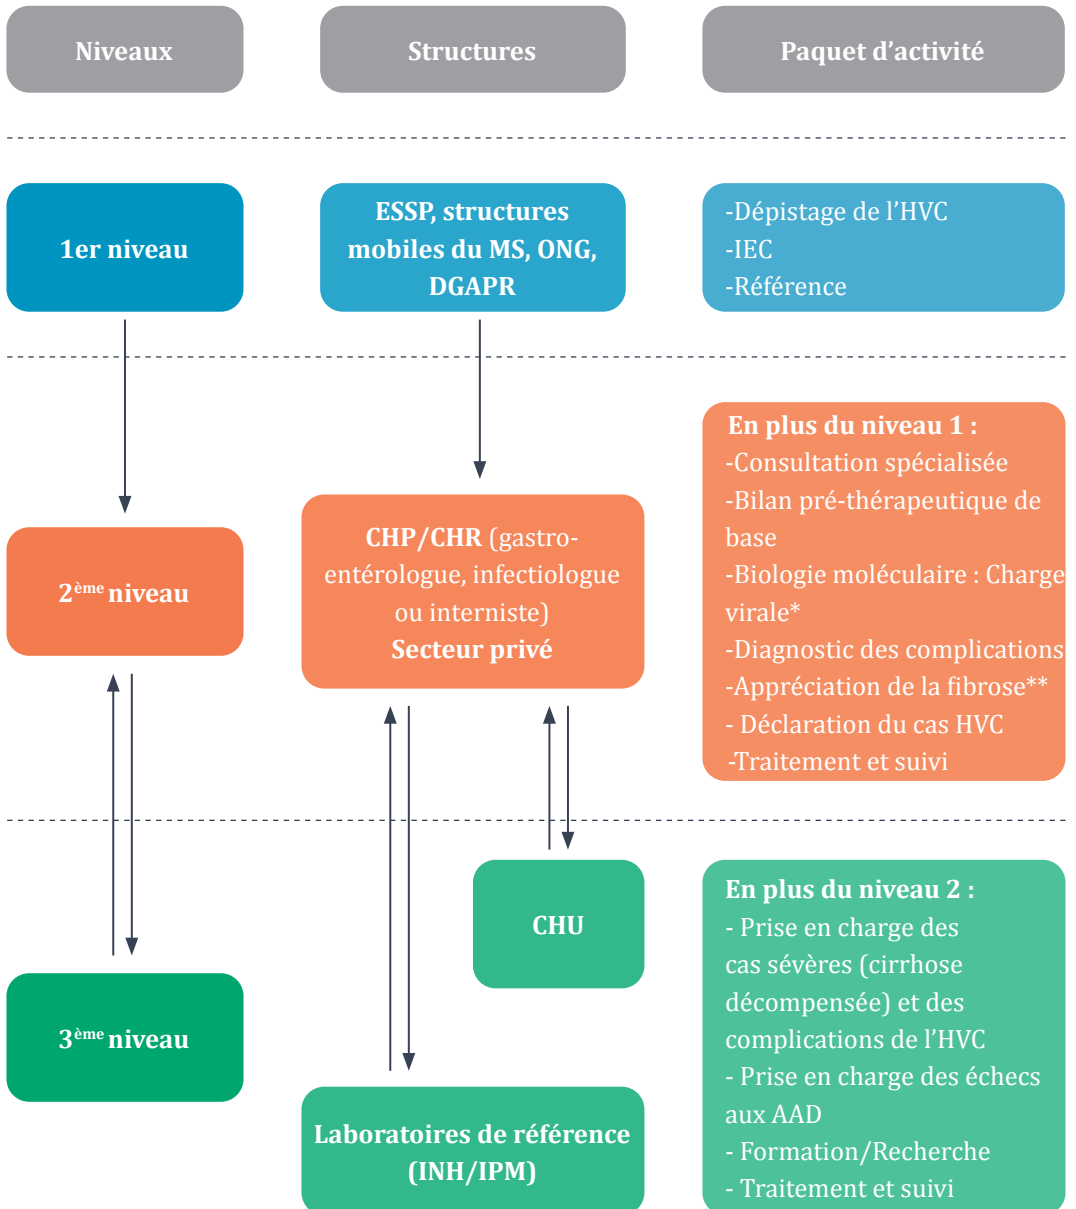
Niveaux

Structures

Paquet d'activité

1er niveau

ESSP, structures mobiles du MS, ONG, DGAPR

-Dépistage de l'HVC
-IEC
-Référence

En plus du niveau 1 :
-Consultation spécialisée
-Bilan pré-thérapeutique de base
-Biologie moléculaire : Charge virale*
-Diagnostic des complications
-Appréciation de la fibrose**
- Déclaration du cas HVC
-Traitement et suivi

2$^{ème}$ niveau

CHP/CHR (gastro-entérologue, infectiologue ou interniste)
Secteur privé

CHU

En plus du niveau 2 :
- Prise en charge des cas sévères (cirrhose décompensée) et des complications de l'HVC
- Prise en charge des échecs aux AAD
- Formation/Recherche
- Traitement et suivi

3$^{ème}$ niveau

Laboratoires de référence (INH/IPM)